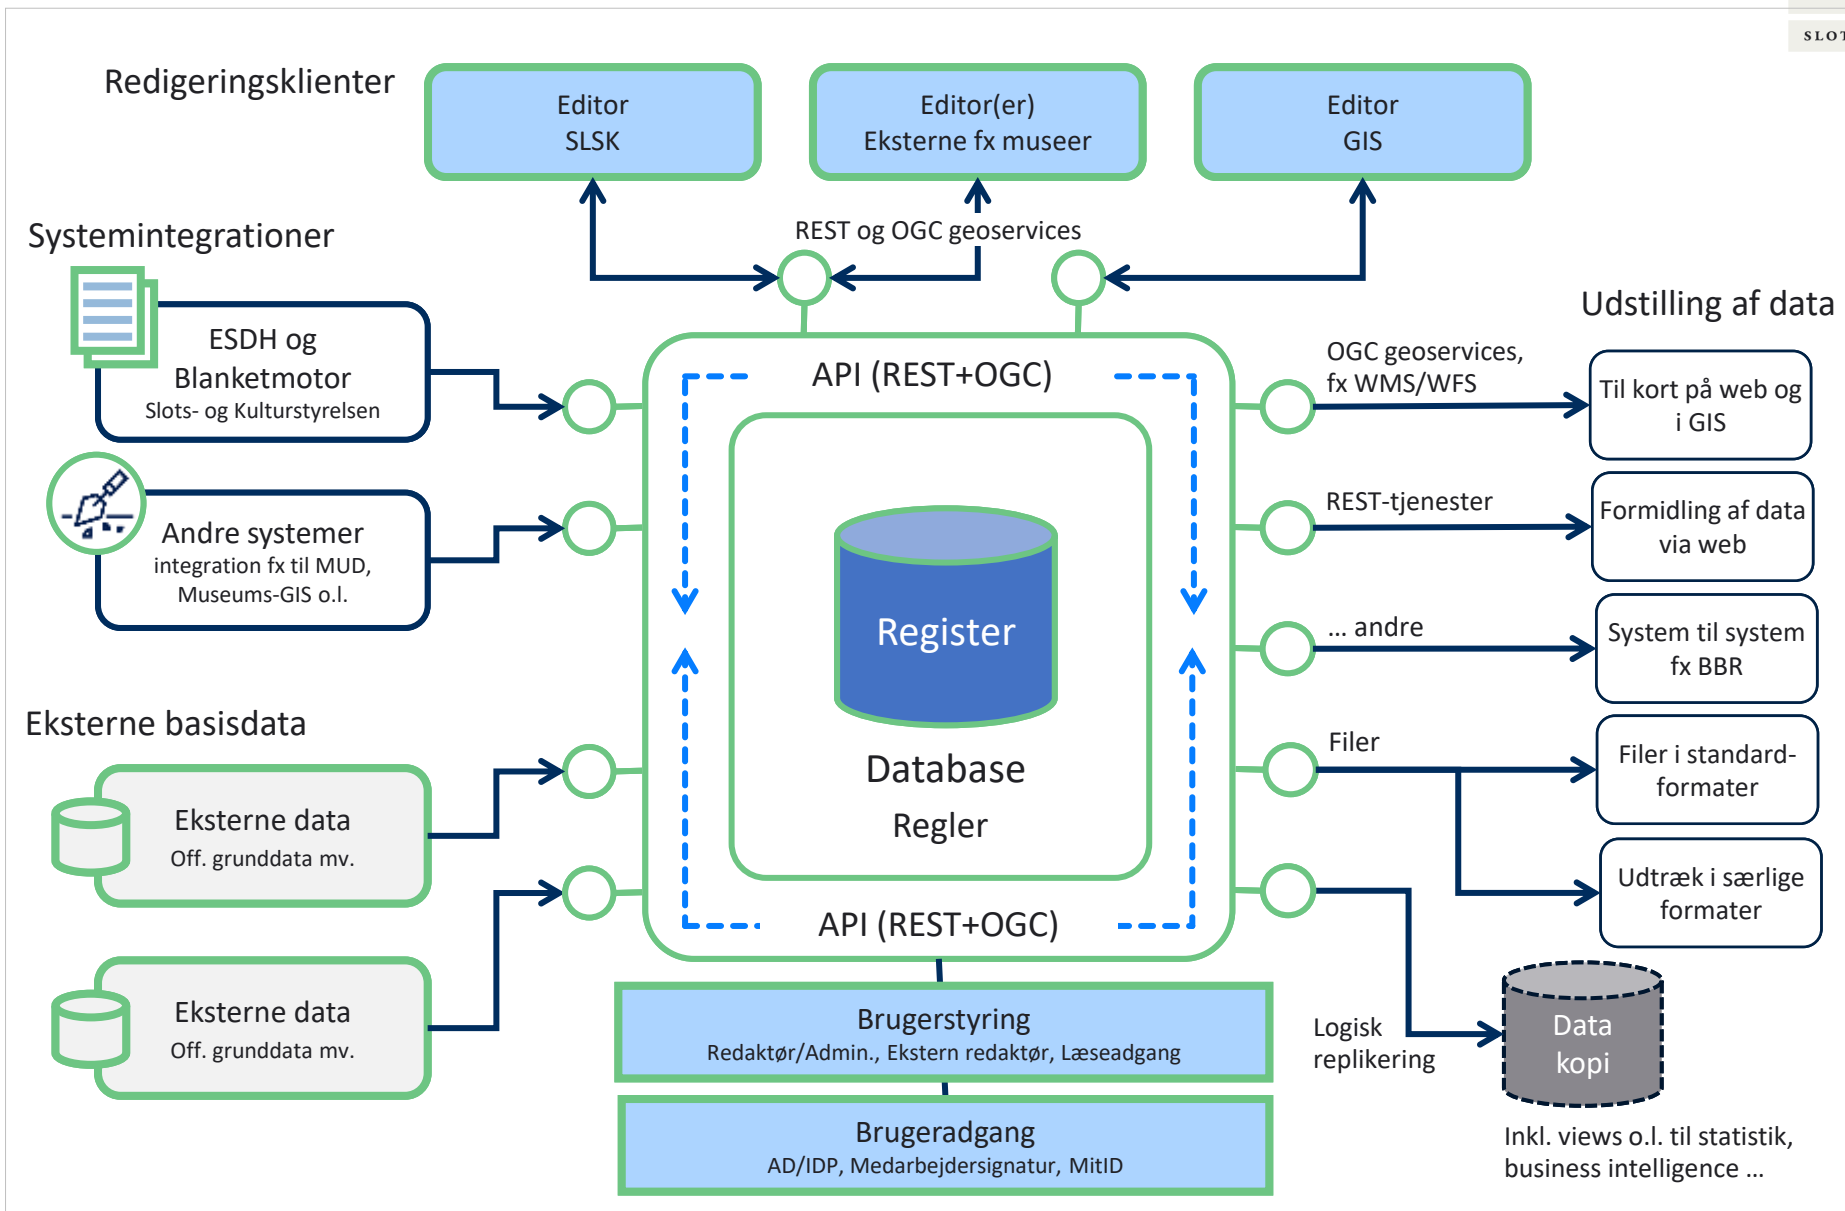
SLOT

Redigeringsklienter

Editor
SLSK

Editor(er)
Eksterne fx museer

Editor
GIS

REST og OGC geoservices

Systemintegrationer

ESDH og
Blanketmotor
Slots- og Kulturstyrelsen

Andre systemer
integration fx til MUD,
Museums-GIS o.l.

Eksterne basisdata

Eksterne data
Off. grunddata mv.

Eksterne data
Off. grunddata mv.

API (REST+OGC)

Register

Database

Regler

API (REST+OGC)

Brugerstyring
Redaktør/Admin., Ekstern redaktør, Læseadgang

Brugeradgang
AD/IDP, Medarbejdersignatur, MitID

Udstilling af data

OGC geoservices,
fx WMS/WFS

Til kort på web og
i GIS

REST-tjenester

Formidling af data
via web

... andre

System til system
fx BBR

Filer

Filer i standard-
formater

Udtræk i særlige
formater

Logisk
replikering

Data
kopi

Inkl. views o.l. til statistik,
business intelligence ...